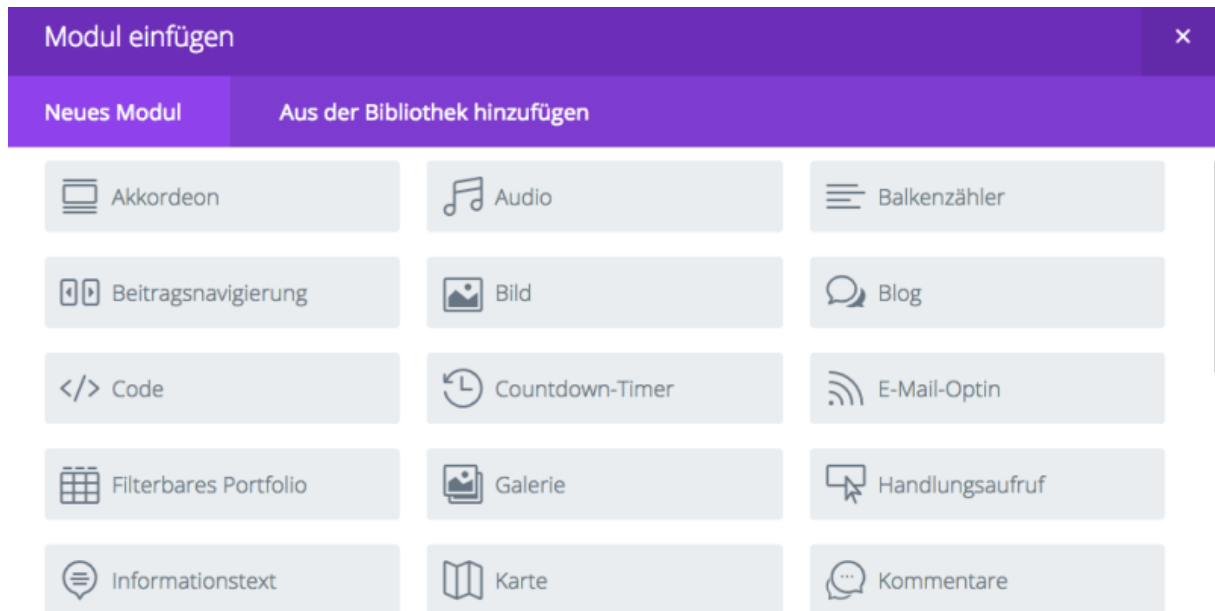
Modul einfügen ×

Neues Modul
Aus der Bibliothek hinzufügen

Akkordeon
Audio
Balkenzähler

Beitragsnavigierung
Bild
Blog

</> Code
Countdown-Timer
E-Mail-Optin

Filterbares Portfolio
Galerie
Handlungsaufruf

Informationstext
Karte
Kommentare